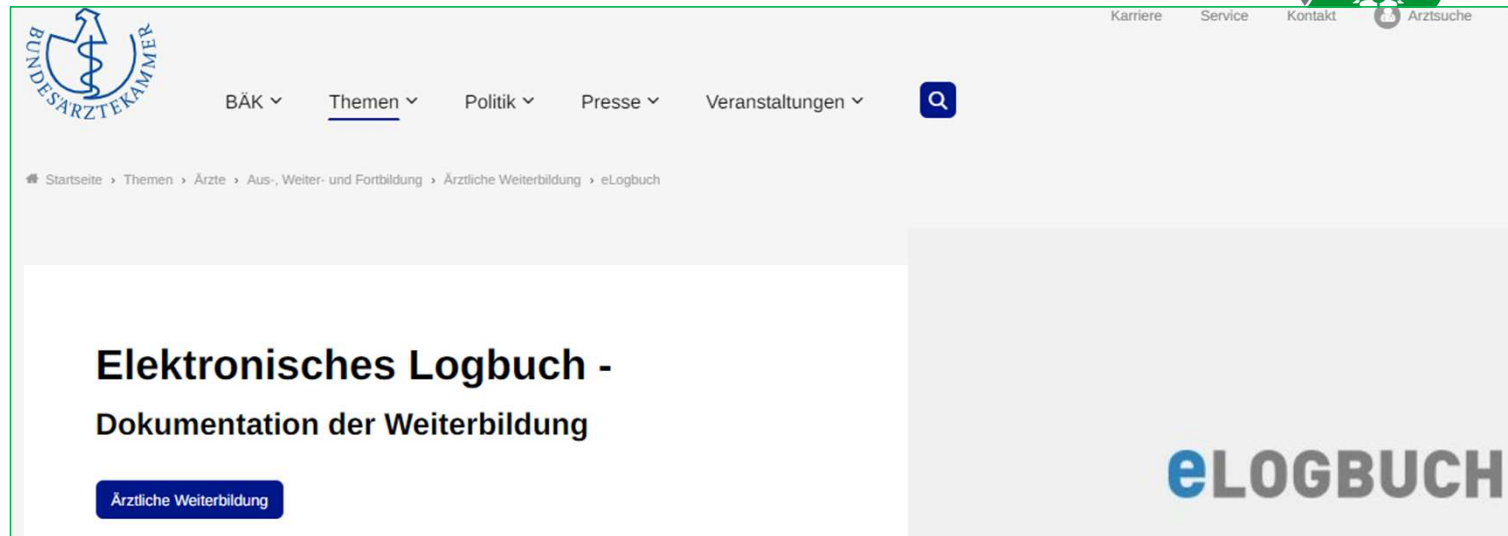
BUNDESÄRZTEKAMMER

Karriere Service Kontakt Arztsuche

BÄK Themen Politik Presse Veranstaltungen

Startseite › Themen › Ärzte › Aus-, Weiter- und Fortbildung › Ärztliche Weiterbildung › eLogbuch

Elektronisches Logbuch -

Dokumentation der Weiterbildung

Ärztliche Weiterbildung

eLOGBUCH